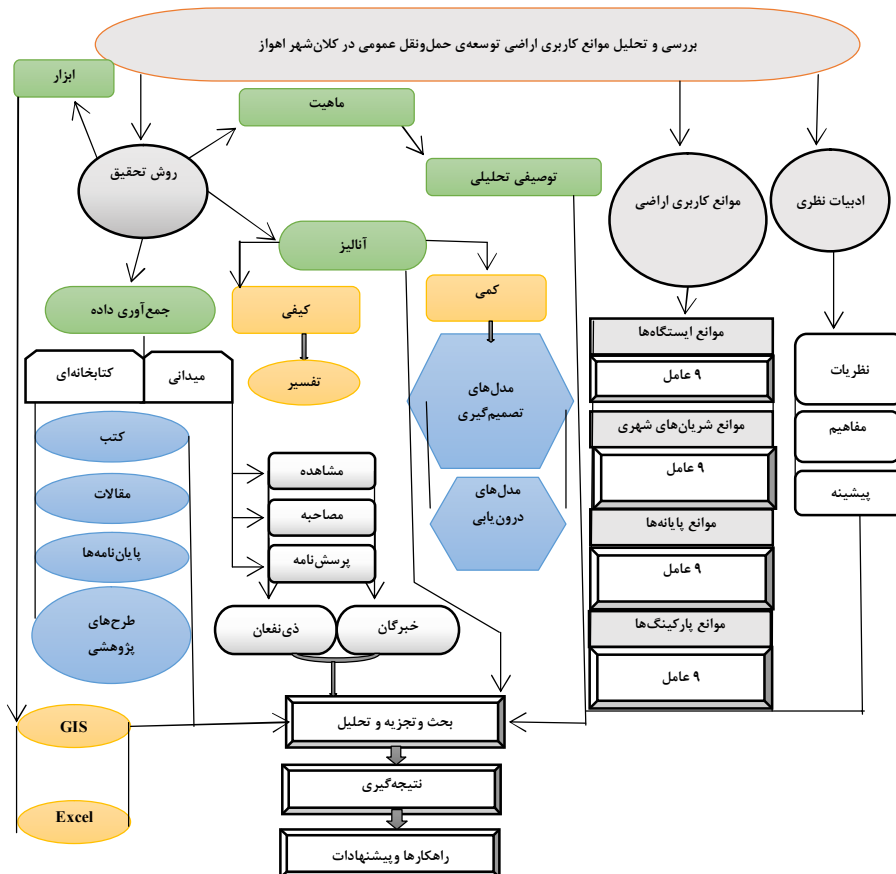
بررسی و تحلیل موانع کاربری اراضی توسعه‌ی حمل‌ونقل عمومی در کلان‌شهر اهواز

ابزار

ماهیت

روش تحقیق

توصیفی تحلیلی

موانع کاربری اراضی

ادبیات نظری

آنالیز

جمع‌آوری داده

کیفی

کمی

کتابخانه‌ای

میدانی

تفسیر

مدل‌های تصمیم‌گیری

مدل‌های درون‌یابی

موانع ایستگاه‌ها

۹ عامل

موانع شریان‌های شهری

۹ عامل

موانع پایانه‌ها

۹ عامل

موانع پارکینگ‌ها

۹ عامل

نظریات

مفاهیم

پیشینه

کتب

مقالات

پایان‌نامه‌ها

طرح‌های پژوهشی

مشاهده

مصاحبه

پرسش‌نامه

ذی‌نفعان

خبرگان

GIS

Excel

بحث و تجزیه و تحلیل

نتیجه‌گیری

راهکارها و پیشنهادات